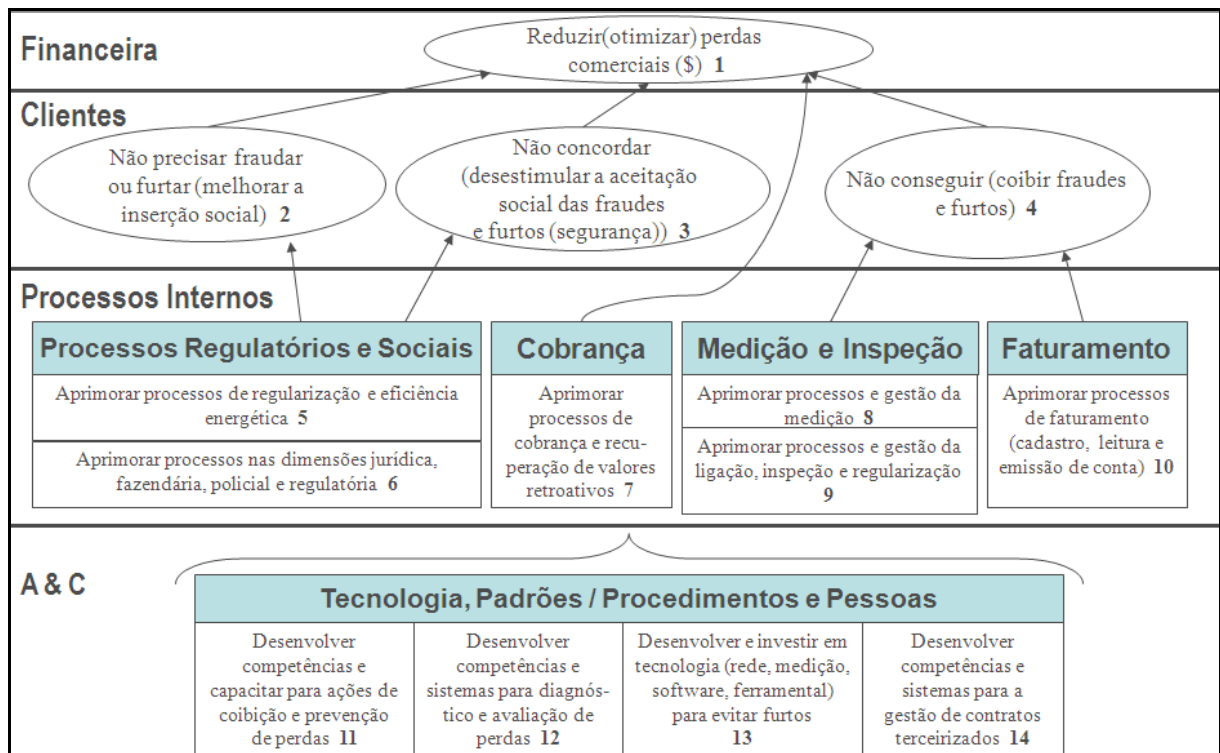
Financeira

Reduzir(otimizar) perdas comerciais (\$) **1**

Clientes

Não precisar fraudar ou furtar (melhorar a inserção social) **2**

Não concordar (desestimular a aceitação social das fraudes e furtos (segurança)) **3**

Não conseguir (coibir fraudes e furtos) **4**

Processos Internos

Processos Regulatórios e Sociais

Aprimorar processos de regularização e eficiência energética **5**

Aprimorar processos nas dimensões jurídica, fazendária, policial e regulatória **6**

Cobrança

Aprimorar processos de cobrança e recuperação de valores retroativos **7**

Medição e Inspeção

Aprimorar processos e gestão da medição **8**

Aprimorar processos e gestão da ligação, inspeção e regularização **9**

Faturamento

Aprimorar processos de faturamento (cadastro, leitura e emissão de conta) **10**

A & C

Tecnologia, Padrões / Procedimentos e Pessoas

| Desenvolver competências e capacitar para ações de coibição e prevenção de perdas **11** | Desenvolver competências e sistemas para diagnóstico e avaliação de perdas **12** | Desenvolver e investir em tecnologia (rede, medição, software, ferramental) para evitar furtos **13** | Desenvolver competências e sistemas para a gestão de contratos terceirizados **14** |
|---|---|---|---|